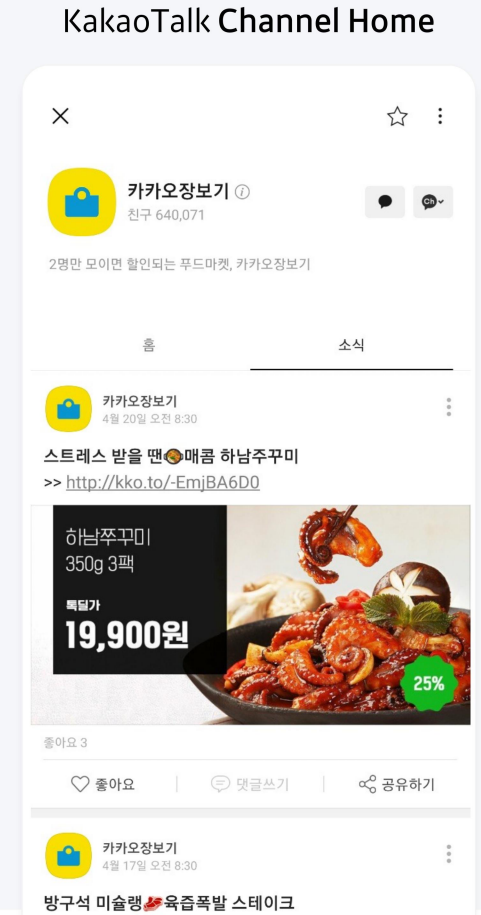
KakaoTalk Channel Home

카카오장보기
친구 640,071

2명만 모이면 할인되는 푸드마켓, 카카오장보기

홈

소식

카카오장보기
4월 20일 오전 8:30

스트레스 받을 땐 매콤 하남주꾸미
>> http://kko.to/-EmjBA6D0

하남쭈꾸미
350g 3팩
톡딜가
19,900원

25%

좋아요 3

좋아요

댓글쓰기

공유하기

카카오장보기
4월 17일 오전 8:30

방구석 미슐랭 육즙폭발 스테이크